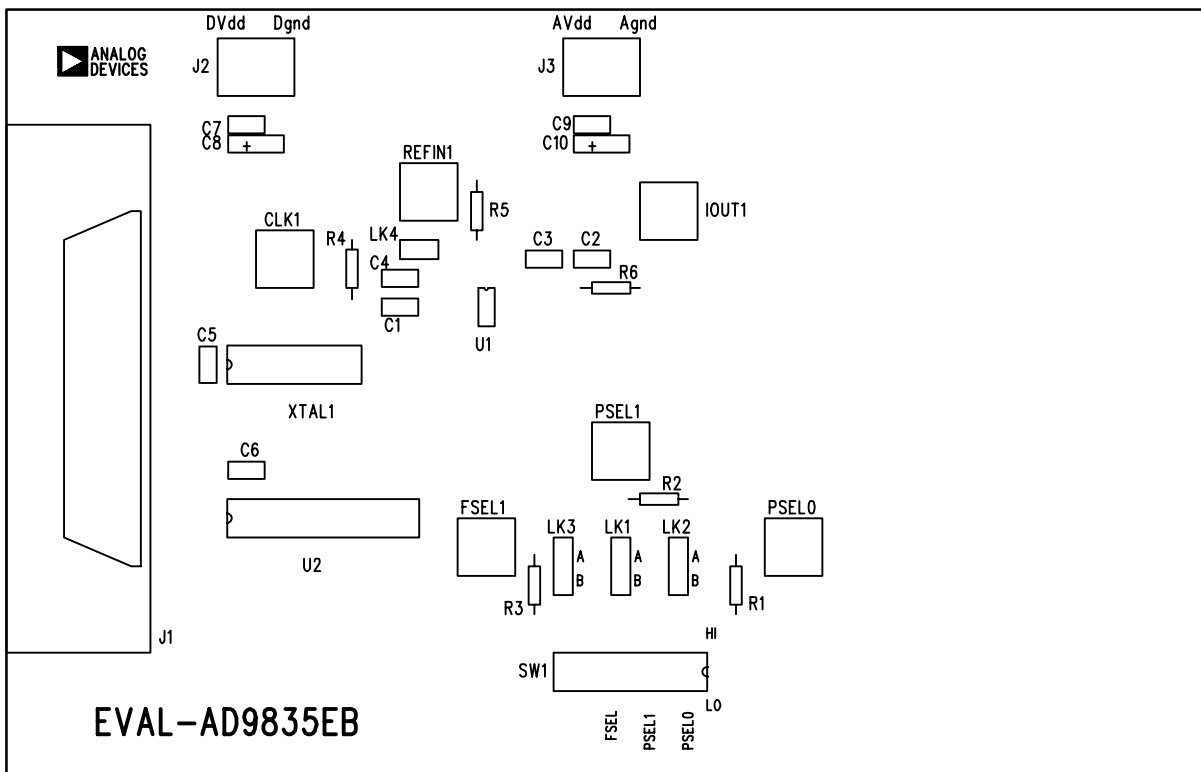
DVdd Dgnd
J2
ANALOG DEVICES
AVdd Agnd
J3
C7
C8
+
C9
C10
+
REFIN1
R5
IOUT1
CLK1
R4
LK4
C4
C3
C2
R6
C1
U1
C5
XTAL1
PSEL1
C6
R2
FSEL1
LK3
LK1
LK2
PSEL0
A
B
A
B
A
B
U2
R3
R1
J1
HI
SW1
LO
EVAL-AD9835EB
FSEL
PSEL1
PSEL0